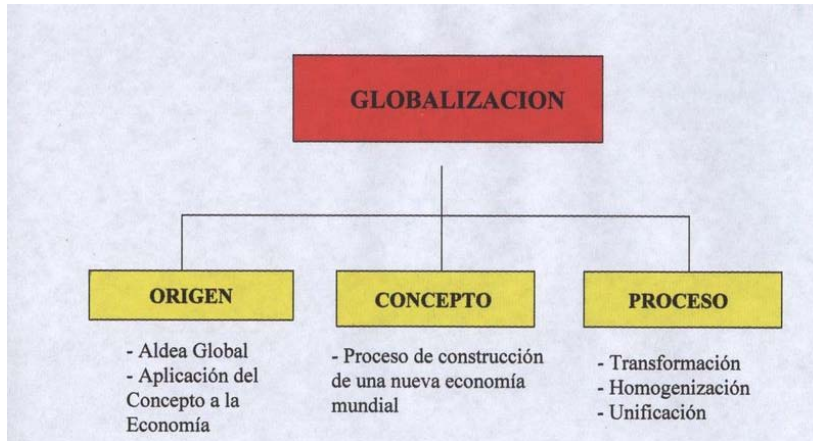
GLOBALIZACION

ORIGEN

- Aldea Global
- Aplicación del Concepto a la Economía

CONCEPTO

- Proceso de construcción de una nueva economía mundial

PROCESO

- Transformación
- Homogenización
- Unificación